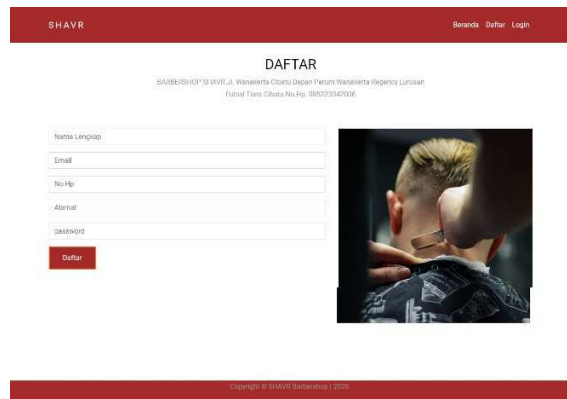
SHAVR

Beranda Daftar Login

DAFTAR

BARBERSHOP SHAVR Jl. Wanakerta Cibatu Depan Perum Wanakerta Regency Lurusan Futsal Tiara Cibatu No.Hp. 085223342006

Nama Lengkap

Email

No Hp

Alamat

password

Daftar

Copyright © SHAVR Barbershop | 2020